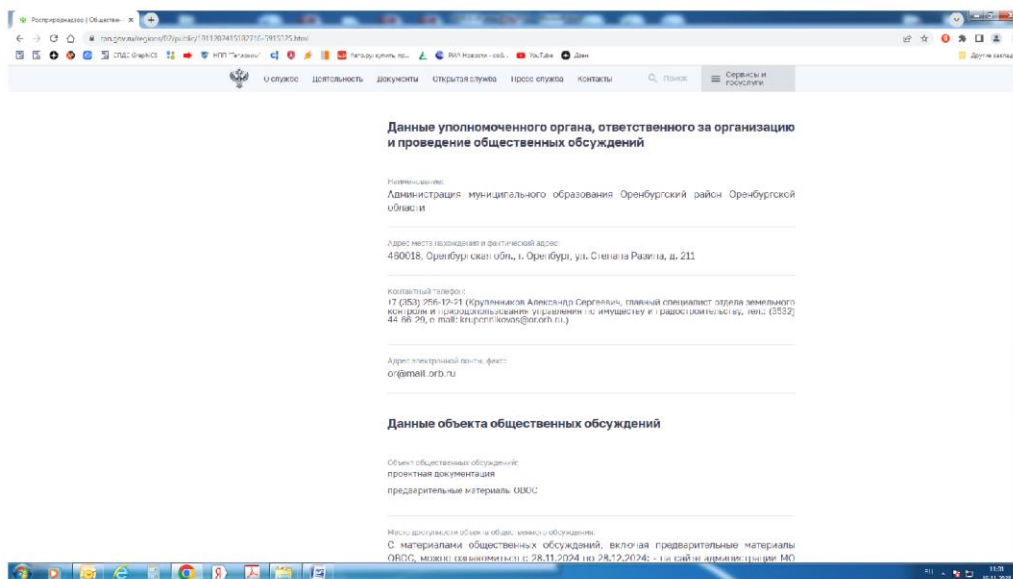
Росприроднадзор | Общественн... ×

rpn.gov.ru/regions/02/public/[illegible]

СПДС GraphiCS НПО "Гигиена" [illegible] YouTube Дзен

Другие закладки

О службе Деятельность Документы Открытая служба Пресс-служба Контакты Поиск Сервисы и госуслуги

Данные уполномоченного органа, ответственного за организацию и проведение общественных обсуждений

Наименование:
Администрация муниципального образования Оренбургский район Оренбургской области

Адрес места нахождения и фактический адрес:
460018, Оренбургская обл., г. Оренбург, ул. Степана Разина, д. 211

Контактный телефон:
+7 (353) 256-12-21 (Крупенников Александр Сергеевич, главный специалист отдела земельного контроля и природопользования управления по имуществу и градостроительству, тел.: (3532) 44-66-29, e-mail: krupennikovas@or.orb.ru)

Адрес электронной почты, факс:
or@mail.orb.ru

Данные объекта общественных обсуждений

Объект общественных обсуждений:
проектная документация
предварительные материалы ОВОС

Место доступности объекта общественного обсуждения:
С материалами общественных обсуждений, включая предварительные материалы ОВОС, можно ознакомиться с 28.11.2024 по 28.12.2024: - на сайте администрации МО

RU 11:31